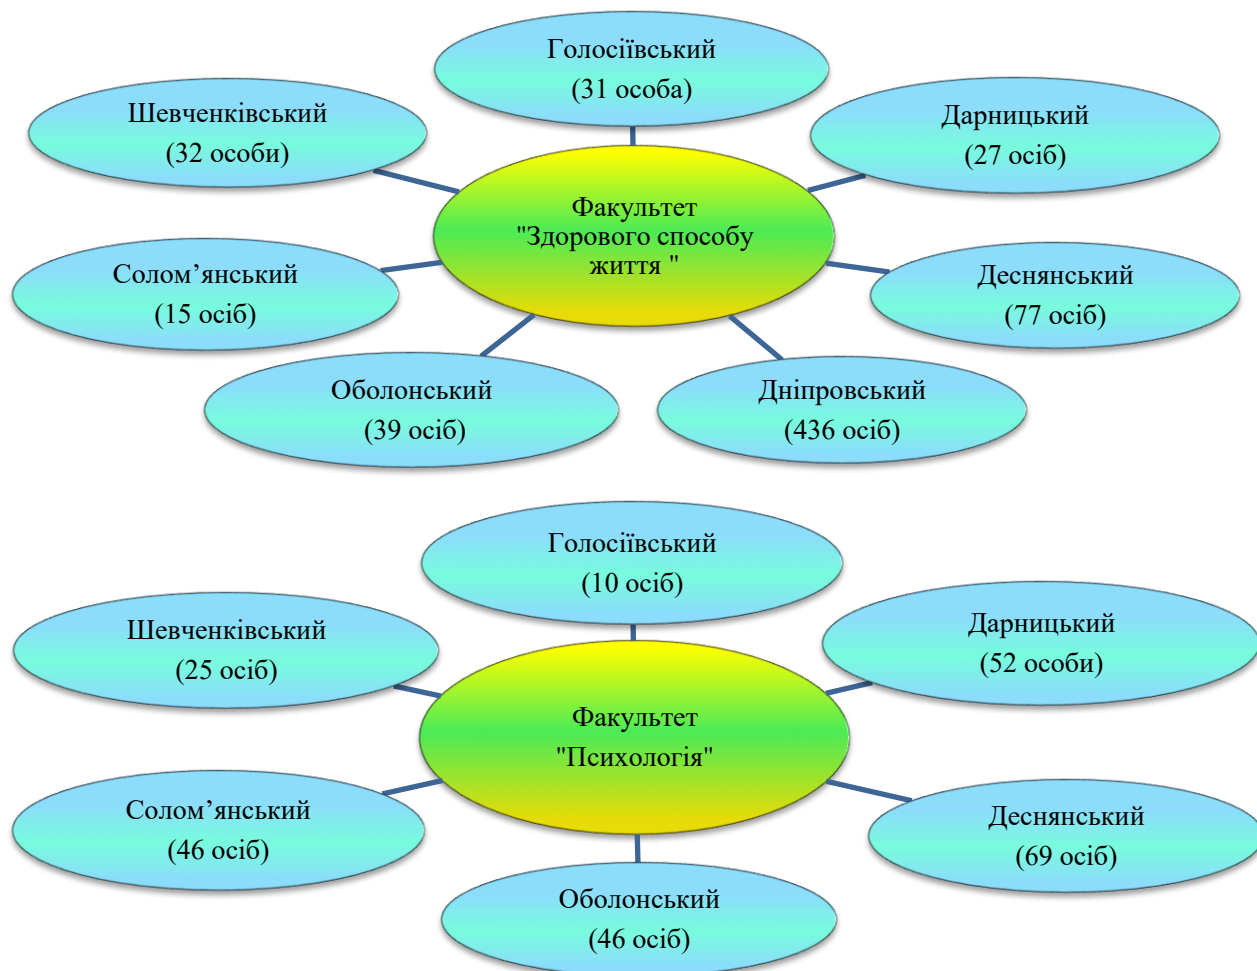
Голосіївський
(31 особа)

Шевченківський
(32 особи)

Дарницький
(27 осіб)

Факультет
"Здорового способу життя "

Солом’янський
(15 осіб)

Деснянський
(77 осіб)

Оболонський
(39 осіб)

Дніпровський
(436 осіб)

Голосіївський
(10 осіб)

Шевченківський
(25 осіб)

Дарницький
(52 особи)

Факультет
"Психологія"

Солом’янський
(46 осіб)

Деснянський
(69 осіб)

Оболонський
(46 осіб)